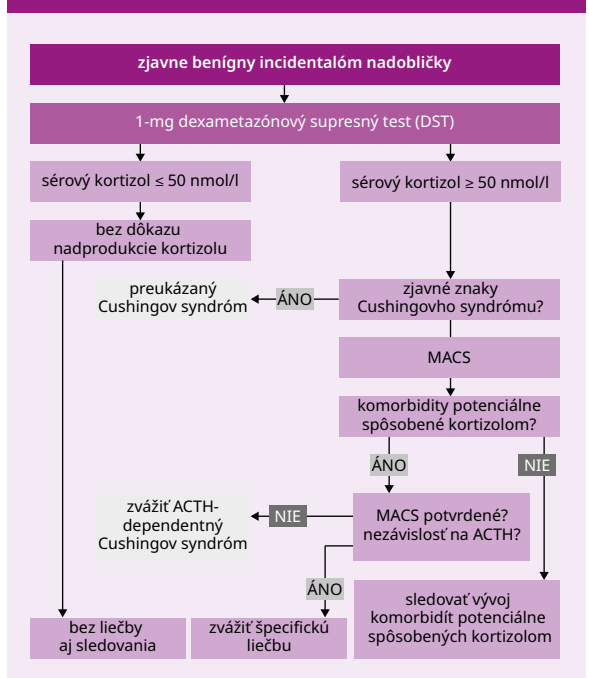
zjavne benígny incidentalóm nadobličky

1-mg dexametazónový supresný test (DST)

sérový kortizol ≤ 50 nmol/l

sérový kortizol ≥ 50 nmol/l

bez dôkazu nadprodukcie kortizolu

preukázaný Cushingov syndróm

ÁNO

zjavné znaky Cushingovho syndrómu?

MACS

komorbidity potenciálne spôsobené kortizolom?

ÁNO

NIE

zvážiť ACTH-dependentný Cushingov syndróm

NIE

MACS potvrdené? nezávislosť na ACTH?

ÁNO

sledovať vývoj komorbidít potenciálne spôsobených kortizolom

bez liečby aj sledovania

zvážiť špecifickú liečbu